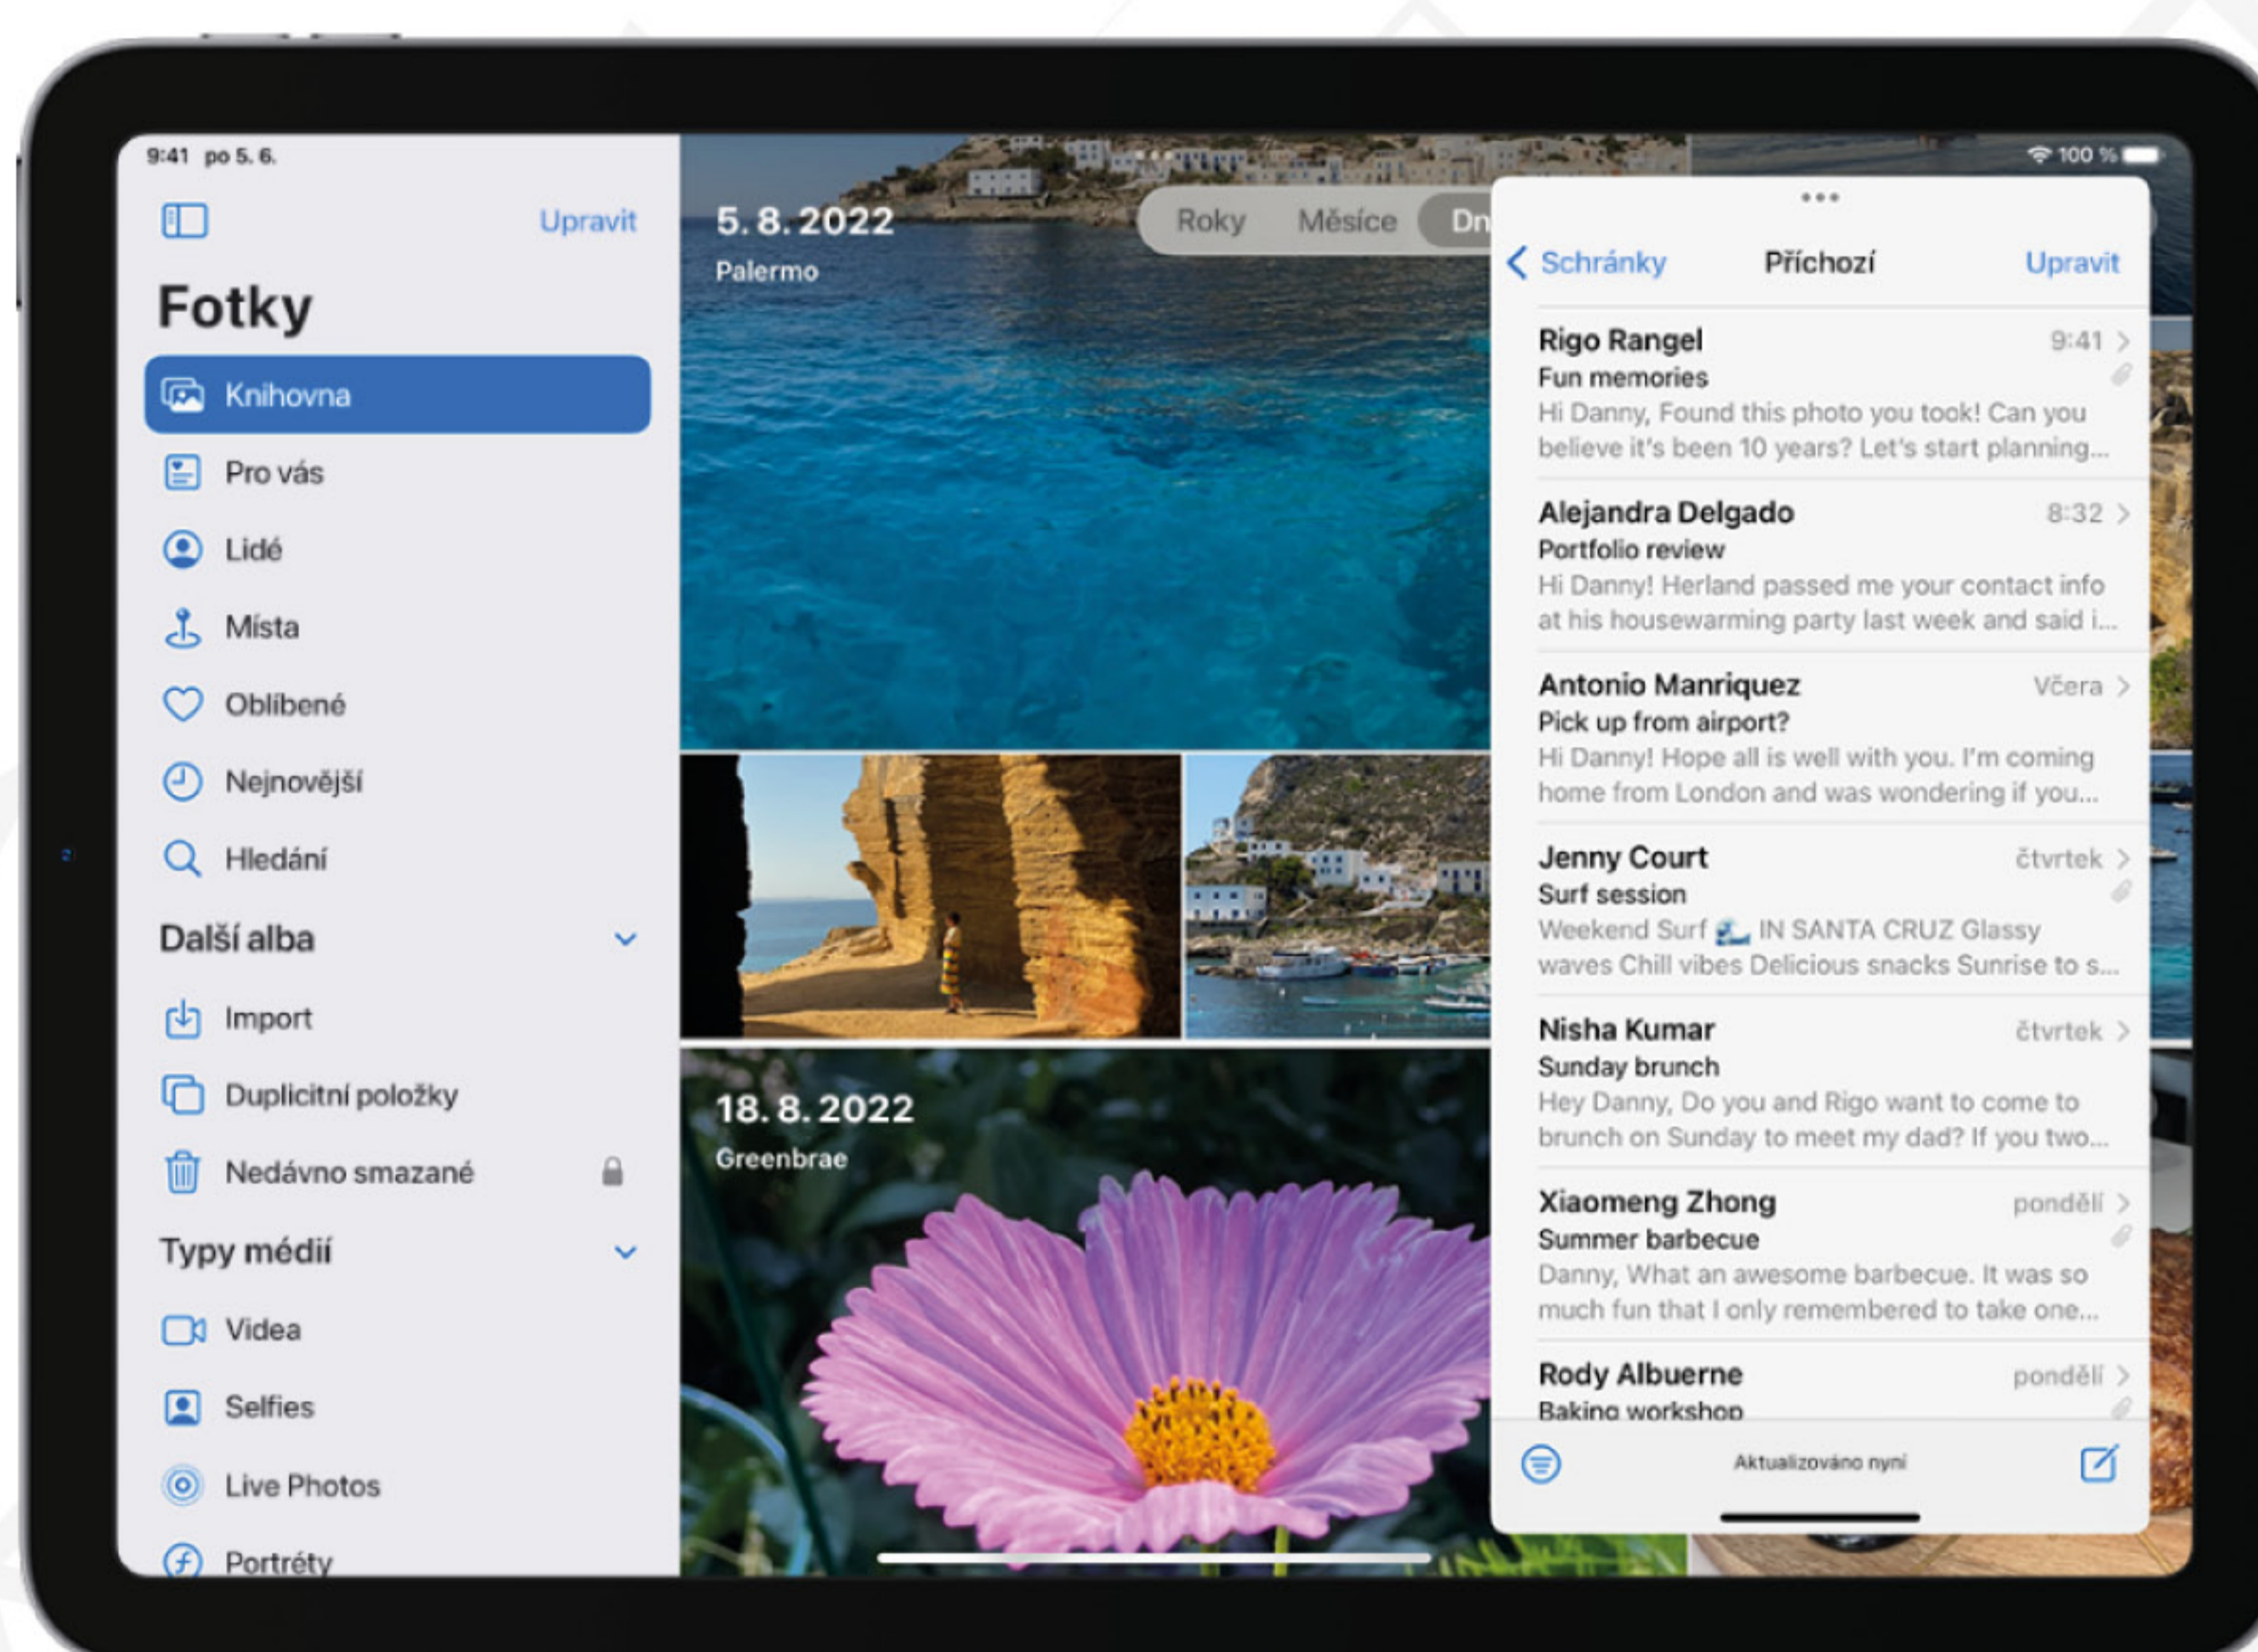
9:41 po 5. 6.

100 %

Upravit

Fotky

Knihovna

Pro vás

Lidé

Místa

Oblíbené

Nejnovější

Hledání

Další alba

Import

Duplicitní položky

Nedávno smazané

Typy médií

Videa

Selfies

Live Photos

Portréty

5. 8. 2022
Palermo

Roky Měsíce Dn

18. 8. 2022
Greenbrae

Schránky Příchozí Upravit

Rigo Rangel 9:41
Fun memories
Hi Danny, Found this photo you took! Can you believe it's been 10 years? Let's start planning...

Alejandra Delgado 8:32
Portfolio review
Hi Danny! Herland passed me your contact info at his housewarming party last week and said i...

Antonio Manriquez Včera
Pick up from airport?
Hi Danny! Hope all is well with you. I'm coming home from London and was wondering if you...

Jenny Court čtvrtek
Surf session
Weekend Surf 🌊 IN SANTA CRUZ Glassy waves Chill vibes Delicious snacks Sunrise to s...

Nisha Kumar čtvrtek
Sunday brunch
Hey Danny, Do you and Rigo want to come to brunch on Sunday to meet my dad? If you two...

Xiaomeng Zhong pondělí
Summer barbecue
Danny, What an awesome barbecue. It was so much fun that I only remembered to take one...

Rody Albuerne pondělí
Baking workshop

Aktualizováno nyní